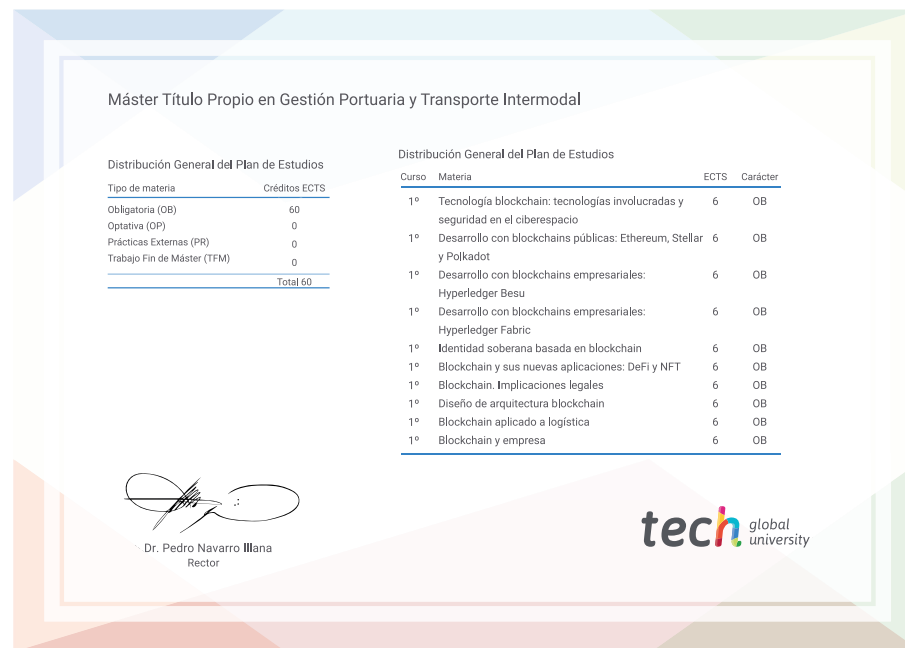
Máster Título Propio en Gestión Portuaria y Transporte Intermodal

Distribución General del Plan de Estudios

| Tipo de materia | Créditos ECTS |
|---|---|
| Obligatoria (OB) | 60 |
| Optativa (OP) | 0 |
| Prácticas Externas (PR) | 0 |
| Trabajo Fin de Máster (TFM) | 0 |
| | Total 60 |

Distribución General del Plan de Estudios

| Curso | Materia | ECTS | Carácter |
|---|---|---|---|
| 1º | Tecnología blockchain: tecnologías involucradas y seguridad en el ciberespacio | 6 | OB |
| 1º | Desarrollo con blockchains públicas: Ethereum, Stellar y Polkadot | 6 | OB |
| 1º | Desarrollo con blockchains empresariales: Hyperledger Besu | 6 | OB |
| 1º | Desarrollo con blockchains empresariales: Hyperledger Fabric | 6 | OB |
| 1º | Identidad soberana basada en blockchain | 6 | OB |
| 1º | Blockchain y sus nuevas aplicaciones: DeFi y NFT | 6 | OB |
| 1º | Blockchain. Implicaciones legales | 6 | OB |
| 1º | Diseño de arquitectura blockchain | 6 | OB |
| 1º | Blockchain aplicado a logística | 6 | OB |
| 1º | Blockchain y empresa | 6 | OB |

Dr. Pedro Navarro Illana
Rector

tech global university